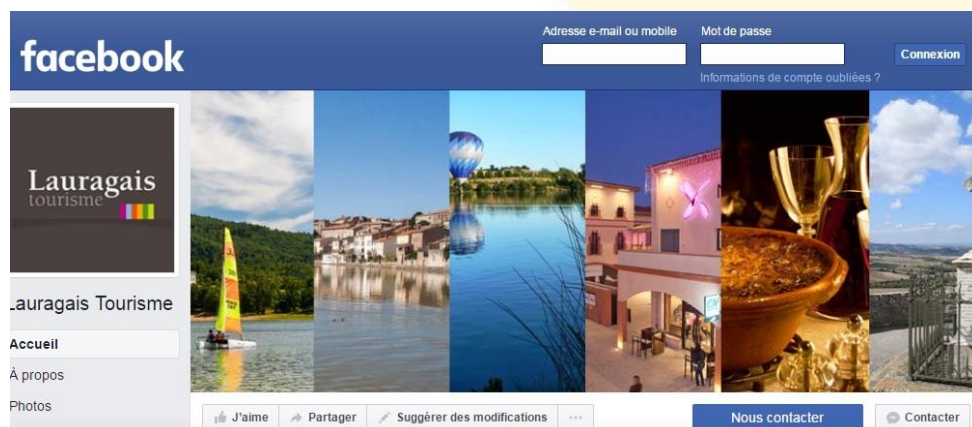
facebook

Adresse e-mail ou mobile

Mot de passe

Connexion

Informations de compte oubliées ?

Lauragais tourisme

Lauragais Tourisme

Accueil

À propos

Photos

J'aime

Partager

Suggérer des modifications

···

Nous contacter

Contacter